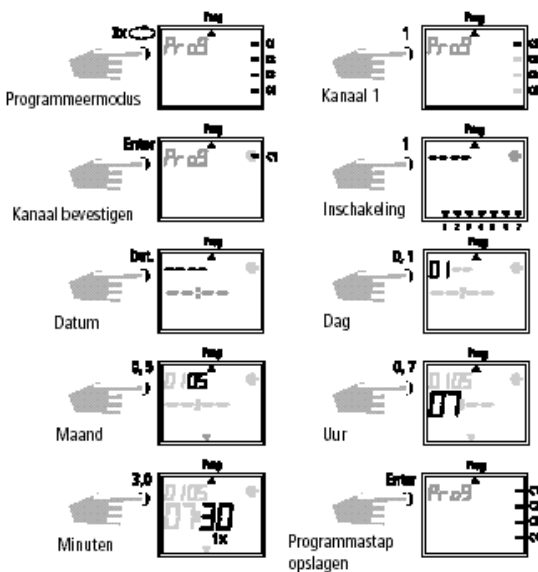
3x
Prog
Pr-o9
C1
C2
C3
C4
Programmeermodus

1
Prog
Pr-o9
Kanaal 1

Enter
Prog
Pr-o9
C1
Kanaal bevestigen

1
Prog
Inschakeling
1 2 3 4 5 6 7

Dat.
Prog
Datum

0, 1
Prog
01
Dag

0, 5
Prog
01 05
Maand

0, 7
Prog
01 05
07
Uur

3, 0
Prog
01 05
07 30
1x
Minuten

Enter
Prog
Pr-o9
C1
C2
C3
C4
Programmastap opslagen